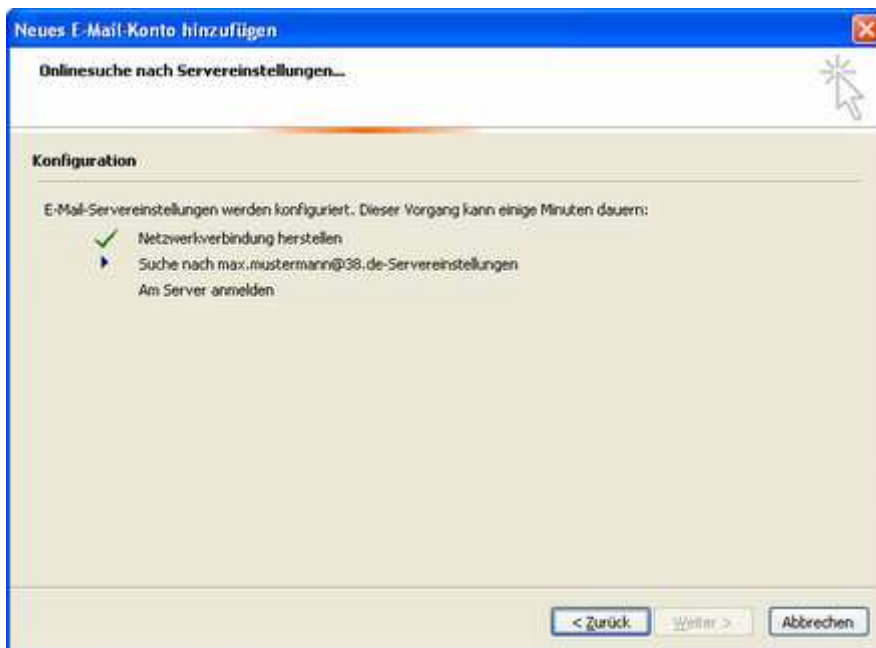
Neues E-Mail-Konto hinzufügen

Onlinesuche nach Servereinstellungen...

Konfiguration

E-Mail-Servereinstellungen werden konfiguriert. Dieser Vorgang kann einige Minuten dauern:

Netzwerkverbindung herstellen

Suche nach max.mustermann@38.de-Servereinstellungen

Am Server anmelden

< Zurück

Weiter >

Abbrechen